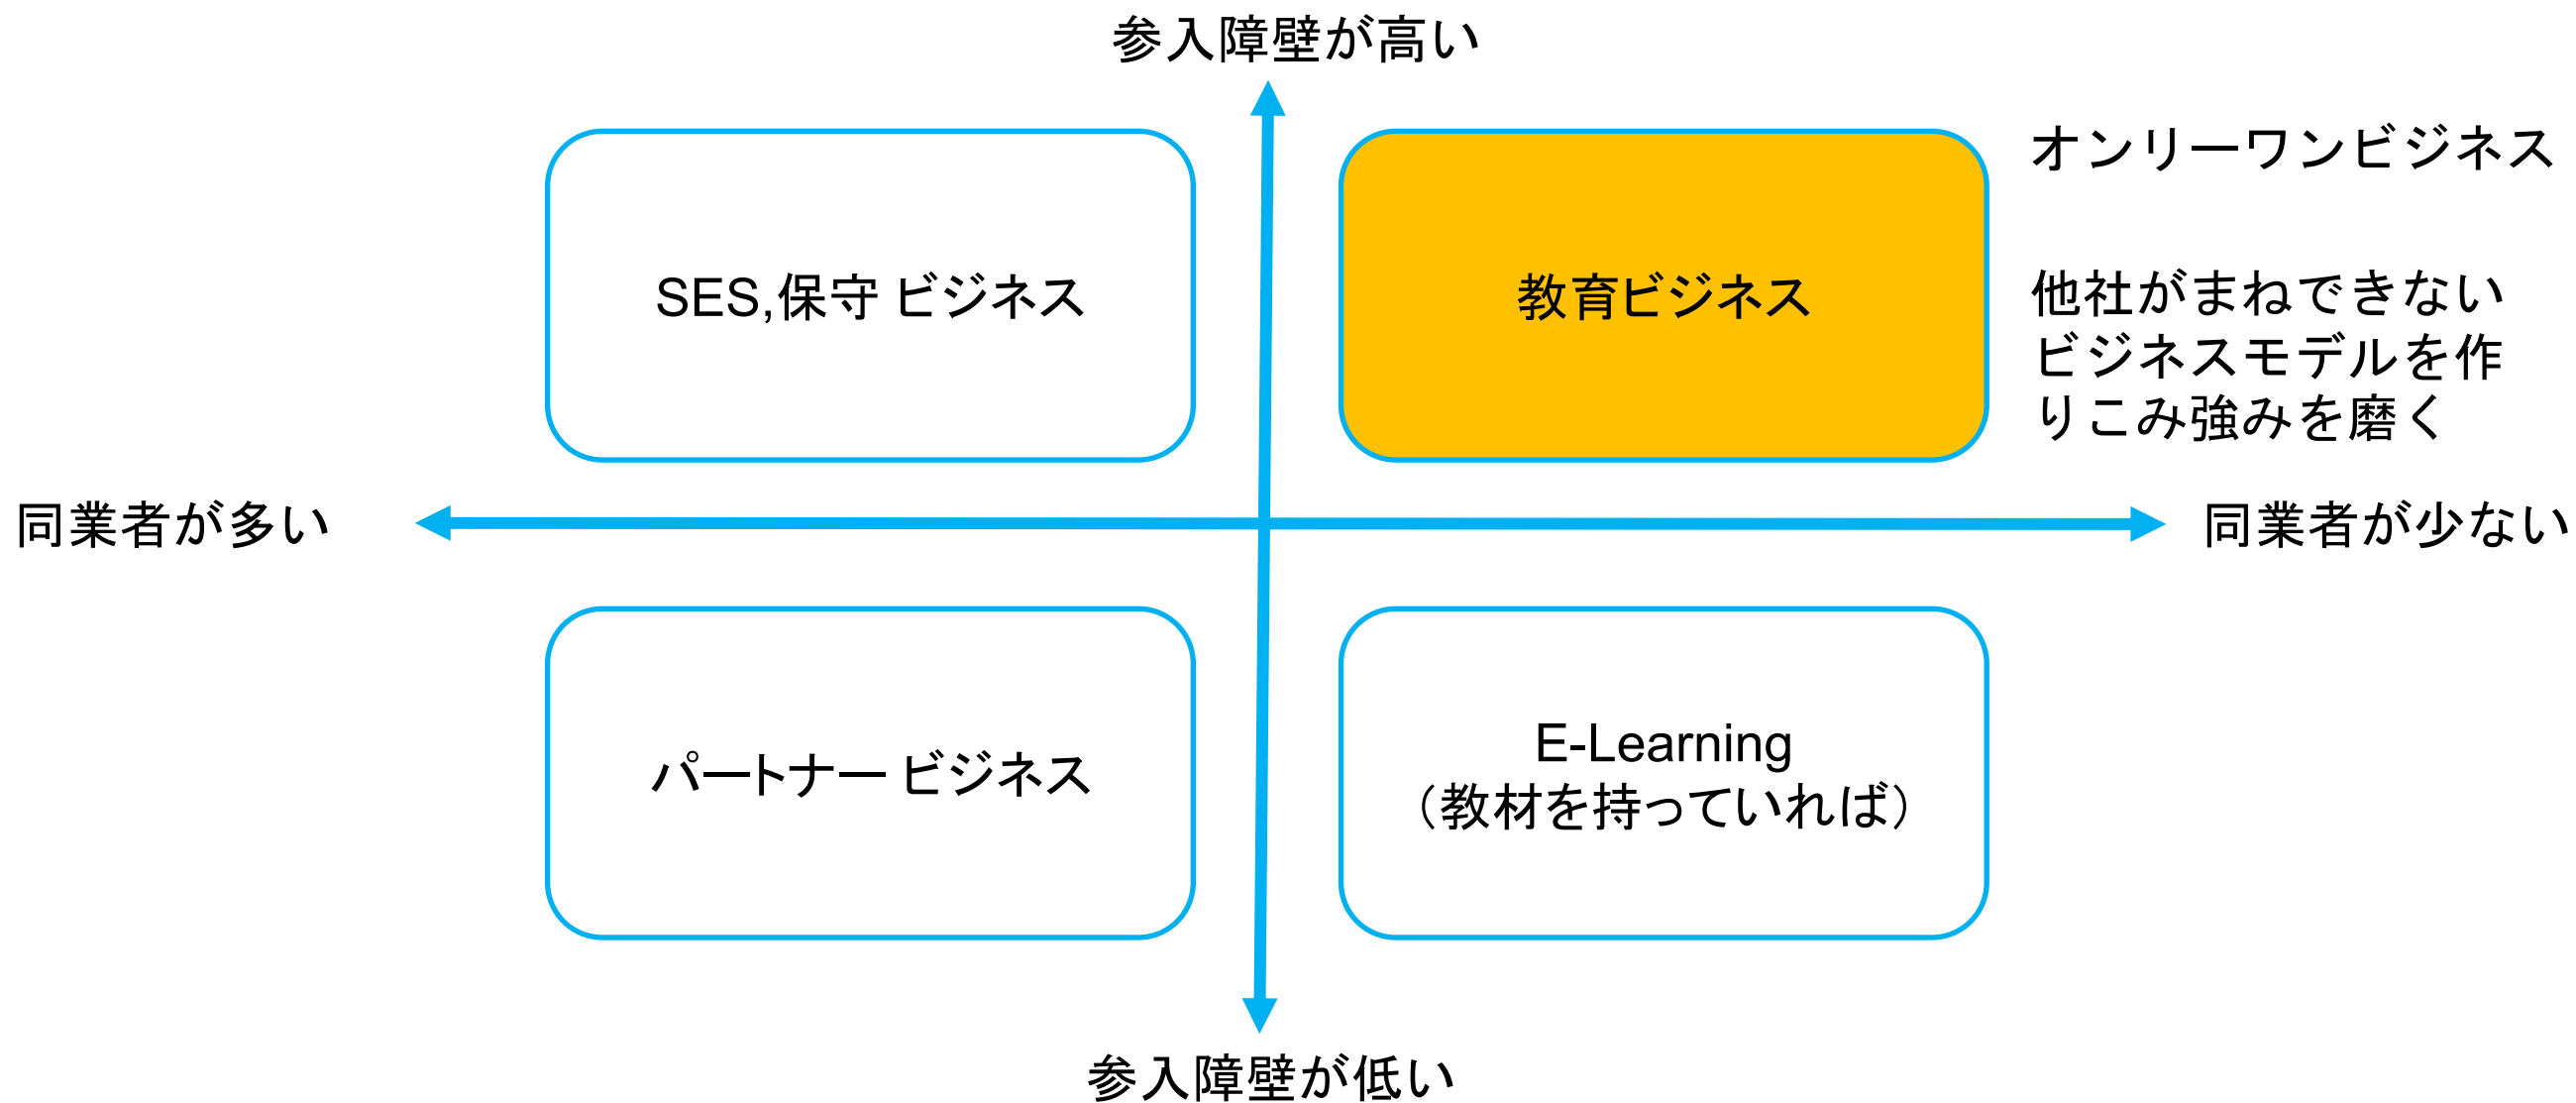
参入障壁が高い

SES,保守 ビジネス

教育ビジネス

オンリーワンビジネス

他社がまねできないビジネスモデルを作りこみ強みを磨く

同業者が多い

同業者が少ない

パートナー ビジネス

E-Learning
（教材を持っていれば）

参入障壁が低い